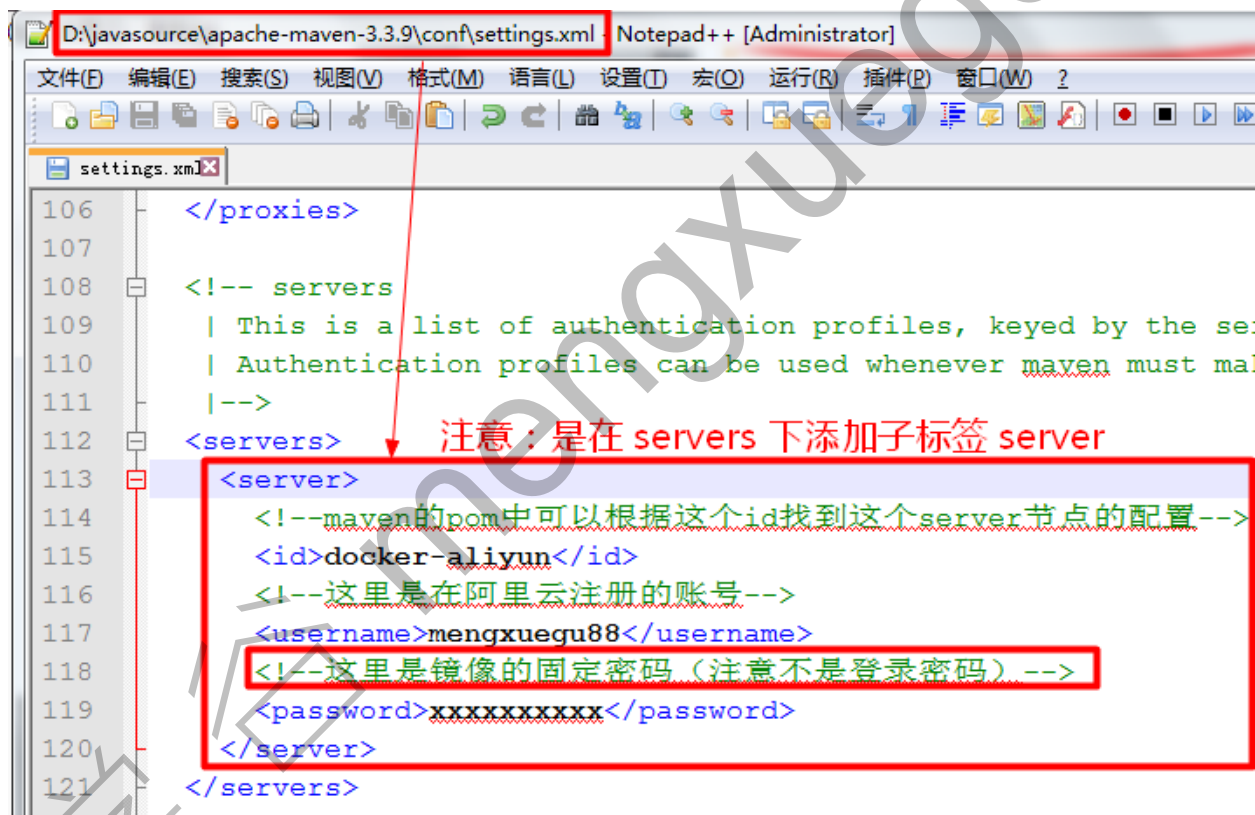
D:\javasource\apache-maven-3.3.9\conf\settings.xml - Notepad++ [Administrator]

文件(F) 编辑(E) 搜索(S) 视图(V) 格式(M) 语言(L) 设置(T) 宏(O) 运行(R) 插件(P) 窗口(W) ?

settings.xml

106 </proxies>
107
108 <!-- servers
109 | This is a list of authentication profiles, keyed by the se
110 | Authentication profiles can be used whenever maven must ma
111 |-->
112 <servers>
113 <server>
114 <!--maven的pom中可以根据这个id找到这个server节点的配置-->
115 <id>docker-aliyun</id>
116 <!--这里是在阿里云注册的账号-->
117 <username>mengxuegu88</username>
118 <!--这里是镜像的固定密码(注意不是登录密码)-->
119 <password>xxxxxxxxxx</password>
120 </server>
121 </servers>

注意:是在 servers 下添加子标签 server

mengxuegu